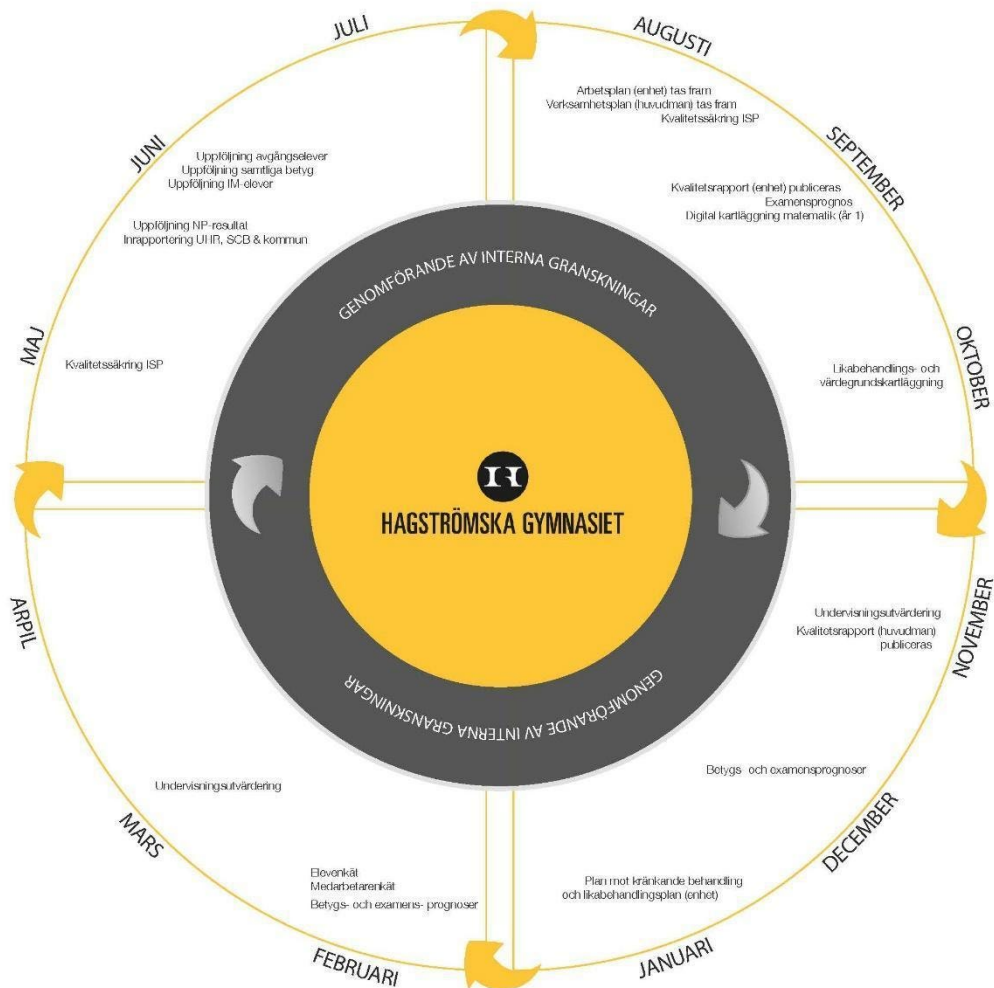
JULI

AUGUSTI

Arbetsplan (enhet) tas fram
Verksamhetsplan (huvudman) tas fram
Kvalitetssäkring ISP

SEPTEMBER

Kvalitetsrapport (enhet) publiceras
Examensprognos
Digital kartläggning matematik (år 1)

OKTOBER

Likabehandlings- och värdegrundskartläggning

NOVEMBER

Undervisningsutvärdering
Kvalitetsrapport (huvudman) publiceras

Betygs- och examensprognoser

DECEMBER

Plan mot kränkande behandling och likabehandlingsplan (enhet)

JANUARI

FEBRUARI

Elevenkät
Medarbetarenkät
Betygs- och examens- prognoser

MARS

Undervisningsutvärdering

APRIL

MAJ

Kvalitetssäkring ISP

JUNI

Uppföljning avgångselever
Uppföljning samtliga betyg
Uppföljning IM-elever

Uppföljning NP-resultat
Inrapportering UHR, SCB & kommun

GENOMFÖRANDE AV INTERNA GRANSKNINGAR

HAGSTRÖMSKA GYMNASIET

GENOMFÖRANDE AV INTERNA GRANSKNINGAR